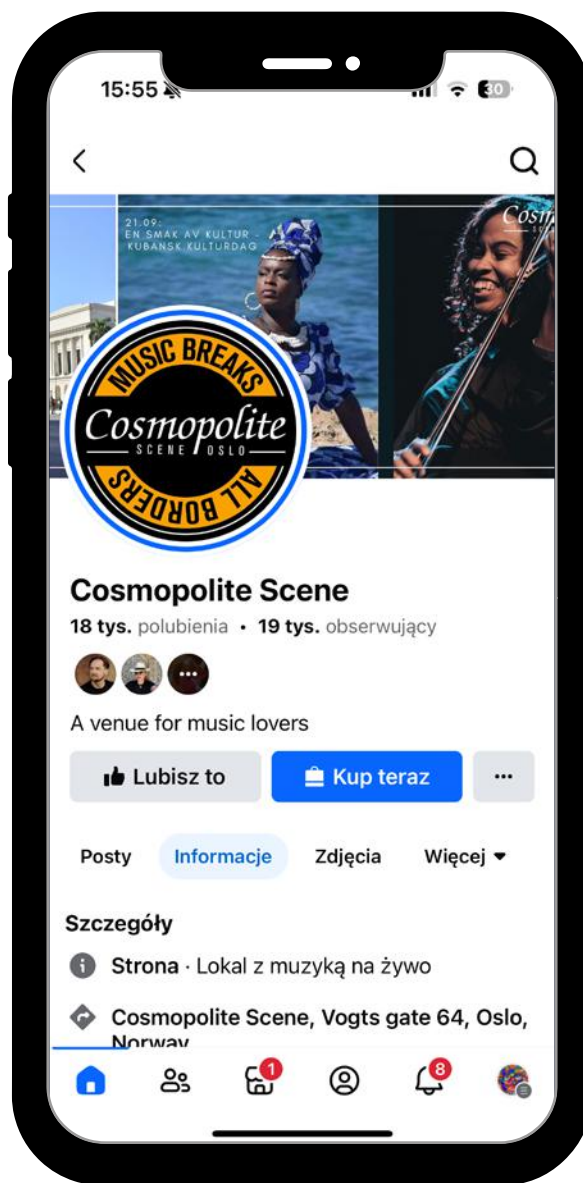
15:55

30

21.09:
EN SMAK AV KULTUR -
KUBANSK KULTURDAG

Cosm

MUSIC BREAKS
Cosmopolite
SCENE OSLO
ALL BORDERS

Cosmopolite Scene

18 tys. polubienia • 19 tys. obserwujący

A venue for music lovers

Lubisz to

Kup teraz

...

Posty

Informacje

Zdjęcia

Więcej

Szczegóły

Strona · Lokal z muzyką na żywo

Cosmopolite Scene, Vogts gate 64, Oslo, Norway

1

8